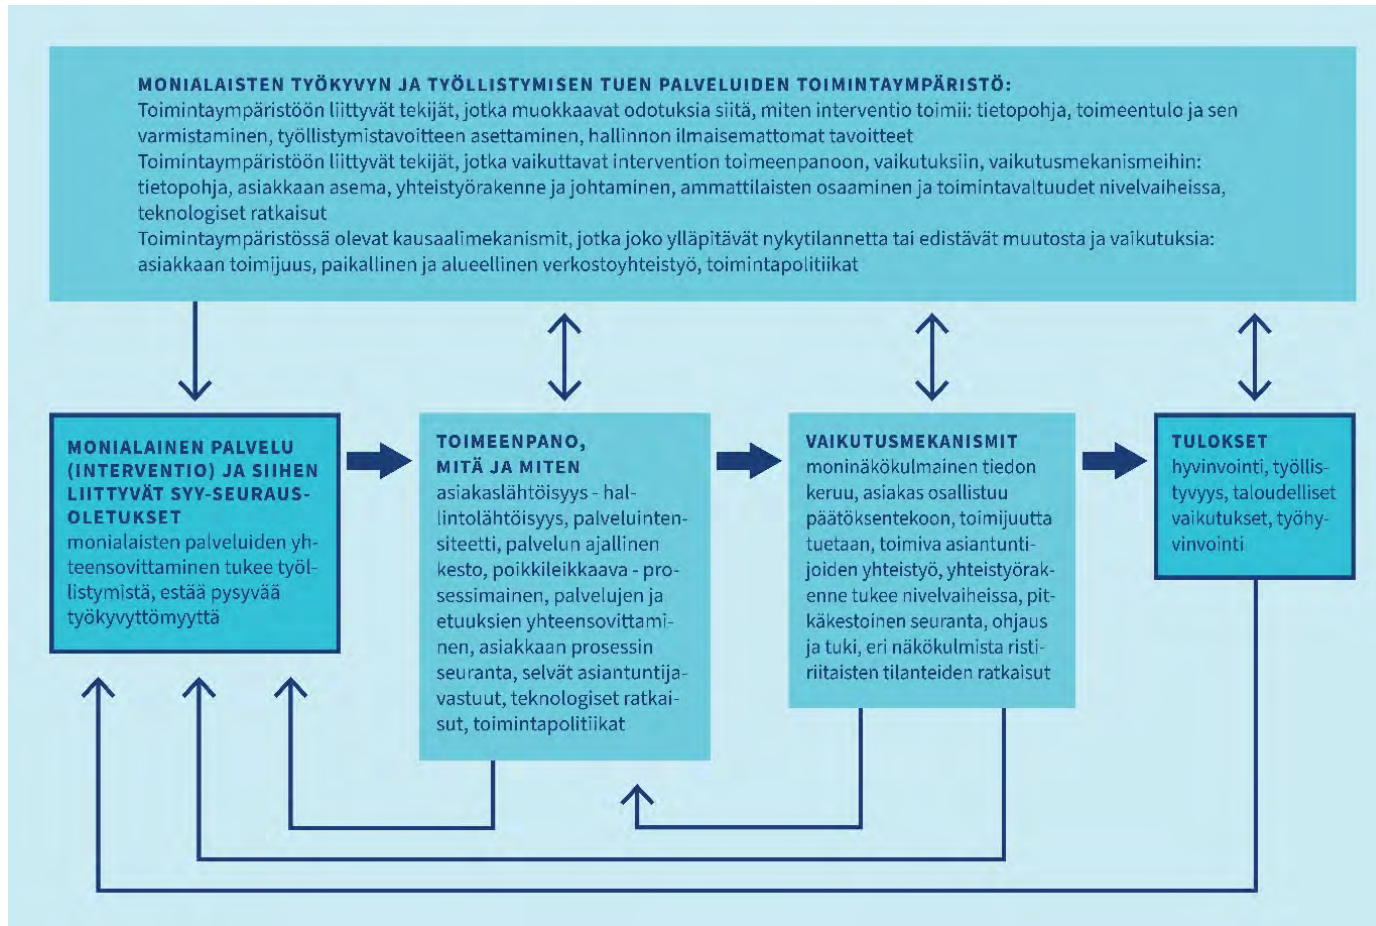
MONIALAISTEN TYÖKYVYN JA TYÖLLISTYMISEN TUEN PALVELUIDEN TOIMINTAYMPÄRISTÖ:
Toimintaympäristöön liittyvät tekijät, jotka muokkaavat odotuksia siitä, miten interventio toimii: tietopohja, toimeentulo ja sen varmistaminen, työllistymistavoitteen asettaminen, hallinnon ilmaisemattomat tavoitteet
Toimintaympäristöön liittyvät tekijät, jotka vaikuttavat intervention toimeenpanoon, vaikutuksiin, vaikutusmekanismeihin: tietopohja, asiakkaan asema, yhteistyörakenne ja johtaminen, ammattilaisten osaaminen ja toimintavaltuudet nivelvaiheissa, teknologiset ratkaisut
Toimintaympäristössä olevat kausaalimekanismit, jotka joko ylläpitävät nykytilannetta tai edistävät muutosta ja vaikutuksia: asiakkaan toimijuus, paikallinen ja alueellinen verkostoyhteistyö, toimintapolitiikat

MONIALAINEN PALVELU (INTERVENTIO) JA SIIHEN LIITTYVÄT SYY-SEURAUS-OLETUKSET
monialaisten palveluiden yhteensovittaminen tukee työllistymistä, estää pysyvää työkyvyttömyyttä

TOIMEENPANO, MITÄ JA MITEN
asiakaslähtöisyys - hallintolähtöisyys, palveluintensiteetti, palvelun ajallinen kesto, poikkileikkaava - prosessimainen, palvelujen ja etuuksien yhteensovittaminen, asiakkaan prosessin seuranta, selvät asiantuntijavastuut, teknologiset ratkaisut, toimintapolitiikat

VAIKUTUSMEKANISMIT
moninäkökulmainen tiedon keruu, asiakas osallistuu päätöksentekoon, toimijuutta tuetaan, toimiva asiantuntijoiden yhteistyö, yhteistyörakenne tukee nivelvaiheissa, pitkäkestoinen seuranta, ohjaus ja tuki, eri näkökulmista ristiriitaisten tilanteiden ratkaisut

TULOKSET
hyvinvointi, työllistyvyys, taloudelliset vaikutukset, työhyvinvointi